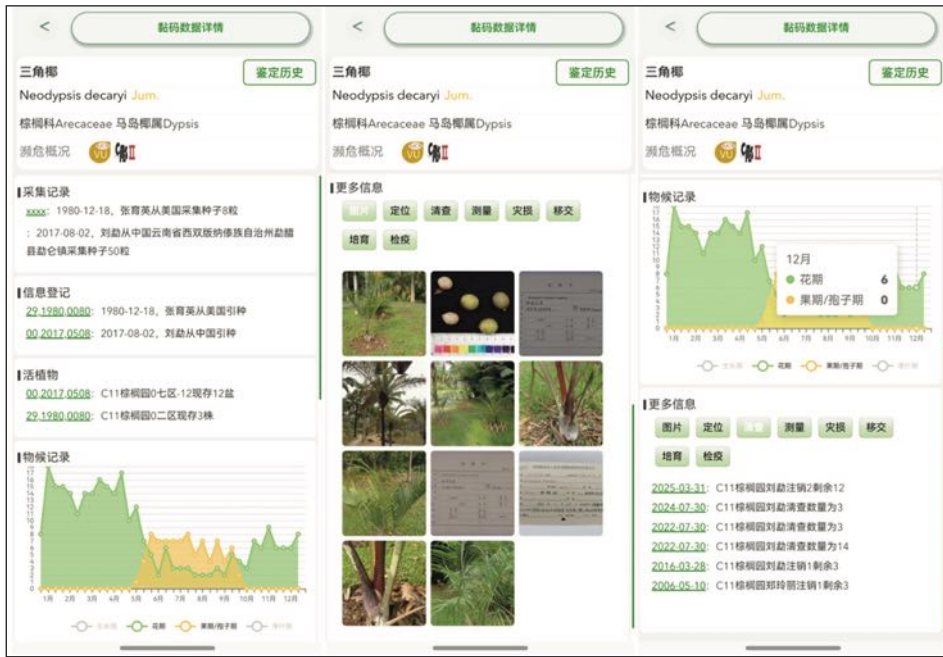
<

黏码数据详情

三角椰

鉴定历史

Neodypsis decaryi Jum.

棕榈科Arecaceae 马岛椰属Dypsis

濒危概况 VU II

采集记录

xxxx: 1980-12-18，张育英从美国采集种子8粒

: 2017-08-02，刘勐从中国云南省西双版纳傣族自治州勐腊县勐仑镇采集种子50粒

信息登记

29,1980,0080: 1980-12-18，张育英从美国引种

00,2017,0508: 2017-08-02，刘勐从中国引种

活植物

00,2017,0508: C11棕榈园0七区-12现存12盆

29,1980,0080: C11棕榈园0二区现存3株

物候记录

1月 2月 3月 4月 5月 6月 7月 8月 9月 10月 11月 12月

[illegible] 花期 果期/孢子期 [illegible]

<

黏码数据详情

三角椰

鉴定历史

Neodypsis decaryi Jum.

棕榈科Arecaceae 马岛椰属Dypsis

濒危概况 VU II

更多信息

图片 定位 清查 测量 灾损 移交

培育 检疫

<

黏码数据详情

三角椰

鉴定历史

Neodypsis decaryi Jum.

棕榈科Arecaceae 马岛椰属Dypsis

濒危概况 VU II

物候记录

12月

花期 6

果期/孢子期 0

1月 2月 3月 4月 5月 6月 7月 8月 9月 10月 11月 12月

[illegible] 花期 果期/孢子期 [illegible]

更多信息

图片 定位 清查 测量 灾损 移交

培育 检疫

2025-03-31: C11棕榈园刘勐注销2剩余12

2024-07-30: C11棕榈园刘勐清查数量为3

2022-07-30: C11棕榈园刘勐清查数量为3

2022-07-30: C11棕榈园刘勐清查数量为14

2016-03-28: C11棕榈园刘勐注销1剩余3

2006-05-10: C11棕榈园郑玲丽注销1剩余3